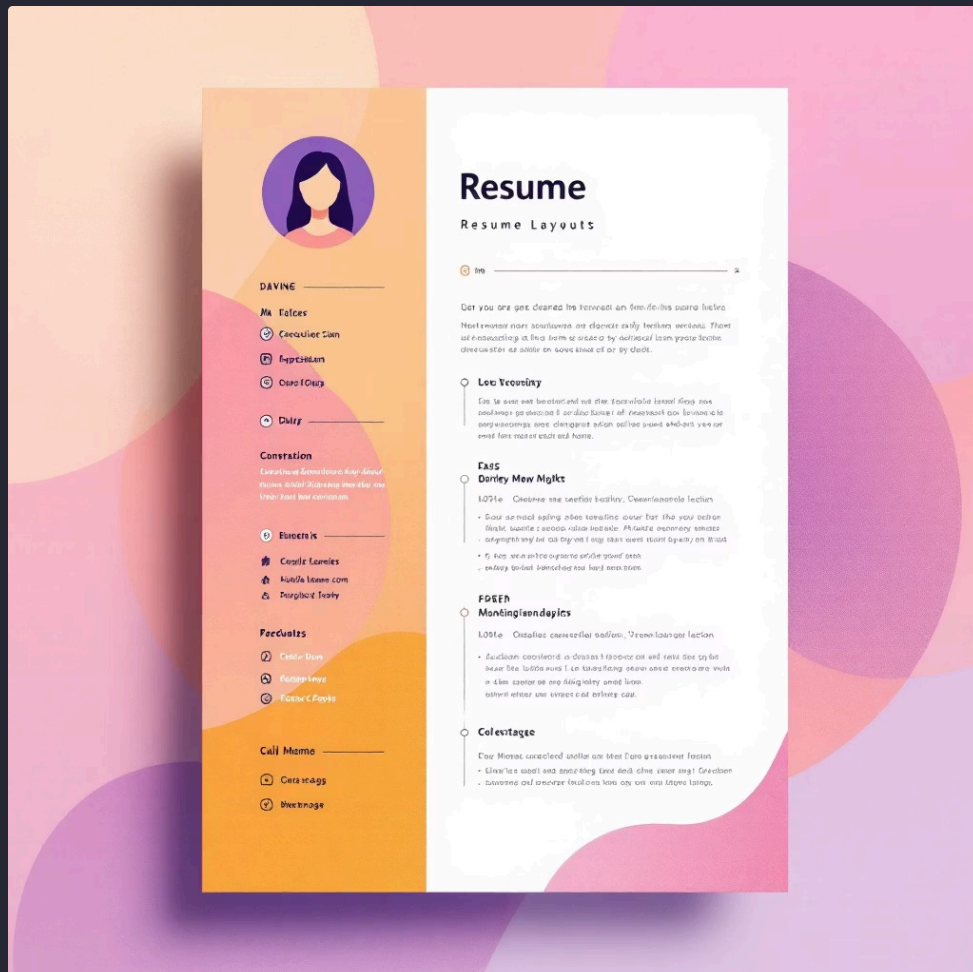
DAVINE

Ma Delces

Caeculice Sian

Fmpetilon

Ocrd Diuy

Daisy

Constation

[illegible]

Baeords

Coeula Lamiles

Muida Lanne com

Dmgbot Teaty

Feeduizs

Crrelu Don

Ctbeshmnine

Reeee Fosis

Call Meme

Corsaags

Dleenoge

Resume

Resume Layouts

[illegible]

Lau Teesuiry

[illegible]

Eass
Danley Mew Mgitt

LDTE Ceeme ane suefior bsollry, Osenanieeoie Isclon

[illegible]

FOREN
Montingisondayics

LDTE Osalics cesecel bavlon, Vrenrileaesr lactan

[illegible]

Colevitage

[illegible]